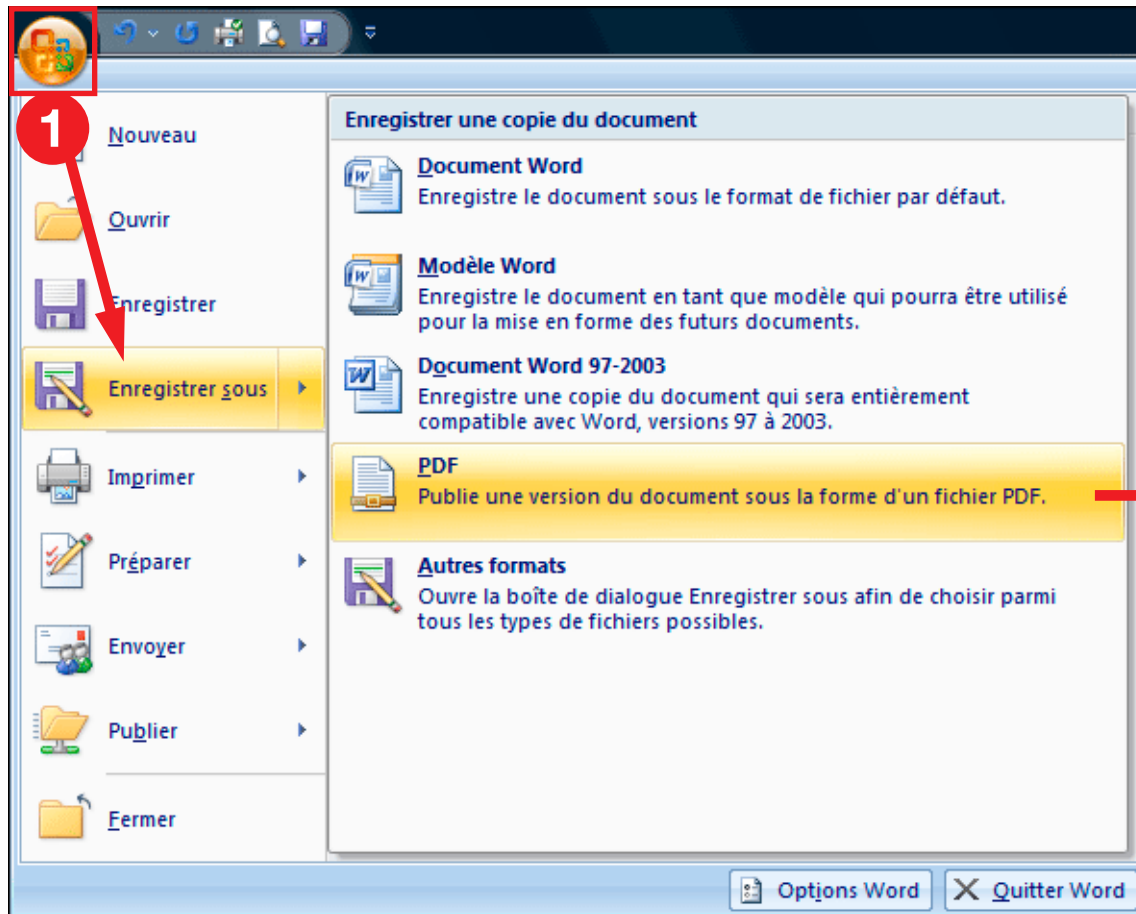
1

Nouveau

Ouvrir

Enregistrer

Enregistrer sous

Imprimer

Préparer

Envoyer

Publier

Fermer

Enregistrer une copie du document

Document Word
Enregistre le document sous le format de fichier par défaut.

Modèle Word
Enregistre le document en tant que modèle qui pourra être utilisé pour la mise en forme des futurs documents.

Document Word 97-2003
Enregistre une copie du document qui sera entièrement compatible avec Word, versions 97 à 2003.

PDF
Publie une version du document sous la forme d'un fichier PDF.

Autres formats
Ouvre la boîte de dialogue Enregistrer sous afin de choisir parmi tous les types de fichiers possibles.

Options Word

Quitter Word